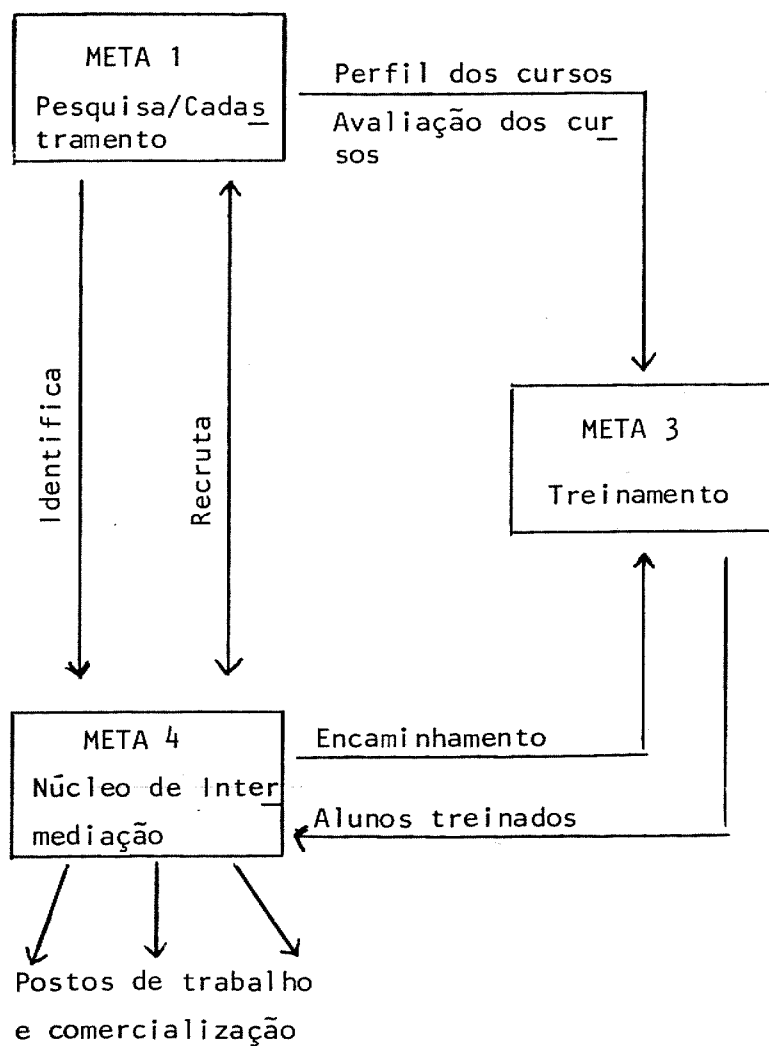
META 1
Pesquisa/Cadastramento

Perfil dos cursos
Avaliação dos cursos

Identifica

Recruta

META 3
Treinamento

META 4
Núcleo de Intermediação

Encaminhamento

Alunos treinados

Postos de trabalho e comercialização